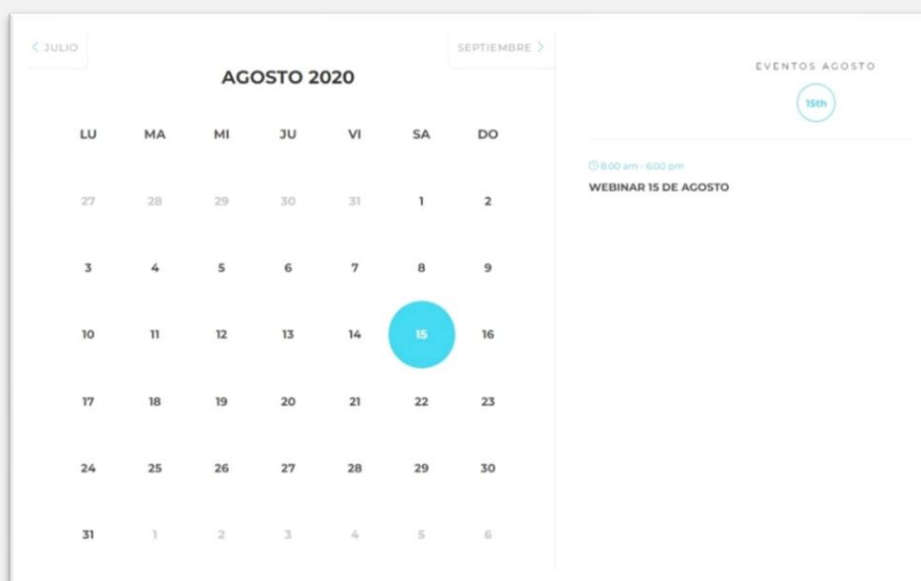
< JULIO

SEPTIEMBRE >

AGOSTO 2020

| LU | MA | MI | JU | VI | SA | DO |
|---|---|---|---|---|---|---|
| 27 | 28 | 29 | 30 | 31 | 1 | 2 |
| 3 | 4 | 5 | 6 | 7 | 8 | 9 |
| 10 | 11 | 12 | 13 | 14 | 15 | 16 |
| 17 | 18 | 19 | 20 | 21 | 22 | 23 |
| 24 | 25 | 26 | 27 | 28 | 29 | 30 |
| 31 | 1 | 2 | 3 | 4 | 5 | 6 |

EVENTOS AGOSTO

15th

8:00 am - 6:00 pm

WEBINAR 15 DE AGOSTO